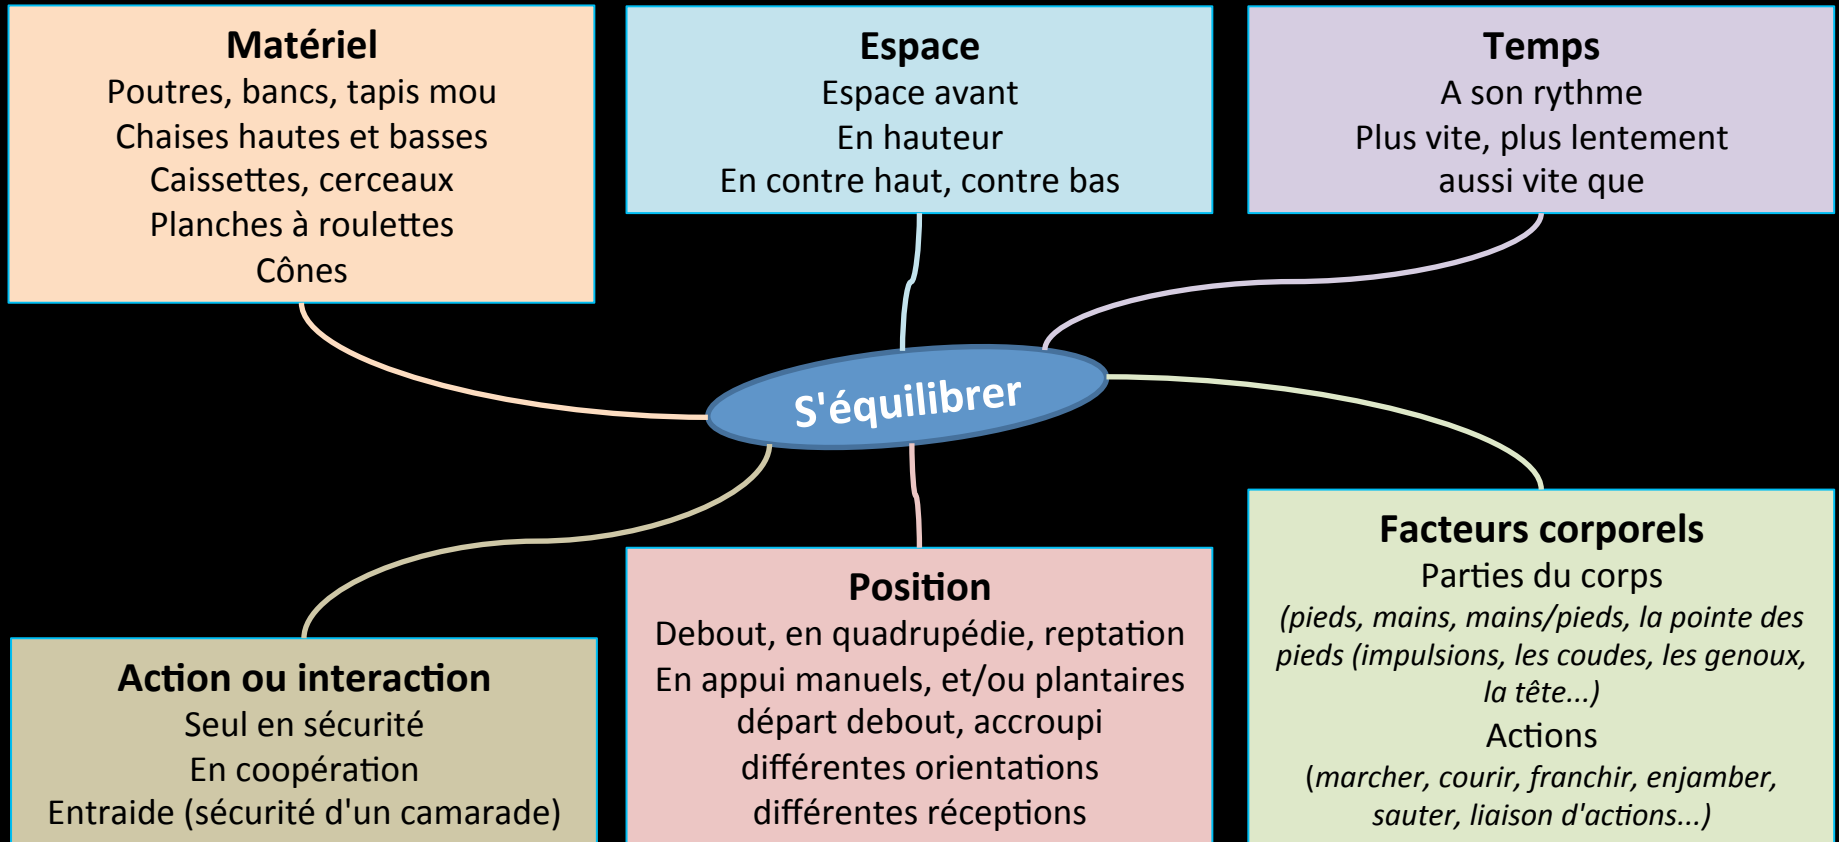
Matériel
Poutres, bancs, tapis mou
Chaises hautes et basses
Caissettes, cerceaux
Planches à roulettes
Cônes

Espace
Espace avant
En hauteur
En contre haut, contre bas

Temps
A son rythme
Plus vite, plus lentement
aussi vite que

S'équilibrer

Action ou interaction
Seul en sécurité
En coopération
Entraide (sécurité d'un camarade)

Position
Debout, en quadrupédie, reptation
En appui manuels, et/ou plantaires
départ debout, accroupi
différentes orientations
différentes réceptions

Facteurs corporels
Parties du corps
(pieds, mains, mains/pieds, la pointe des pieds (impulsions, les coudes, les genoux, la tête...)
Actions
(marcher, courir, franchir, enjamber, sauter, liaison d'actions...)